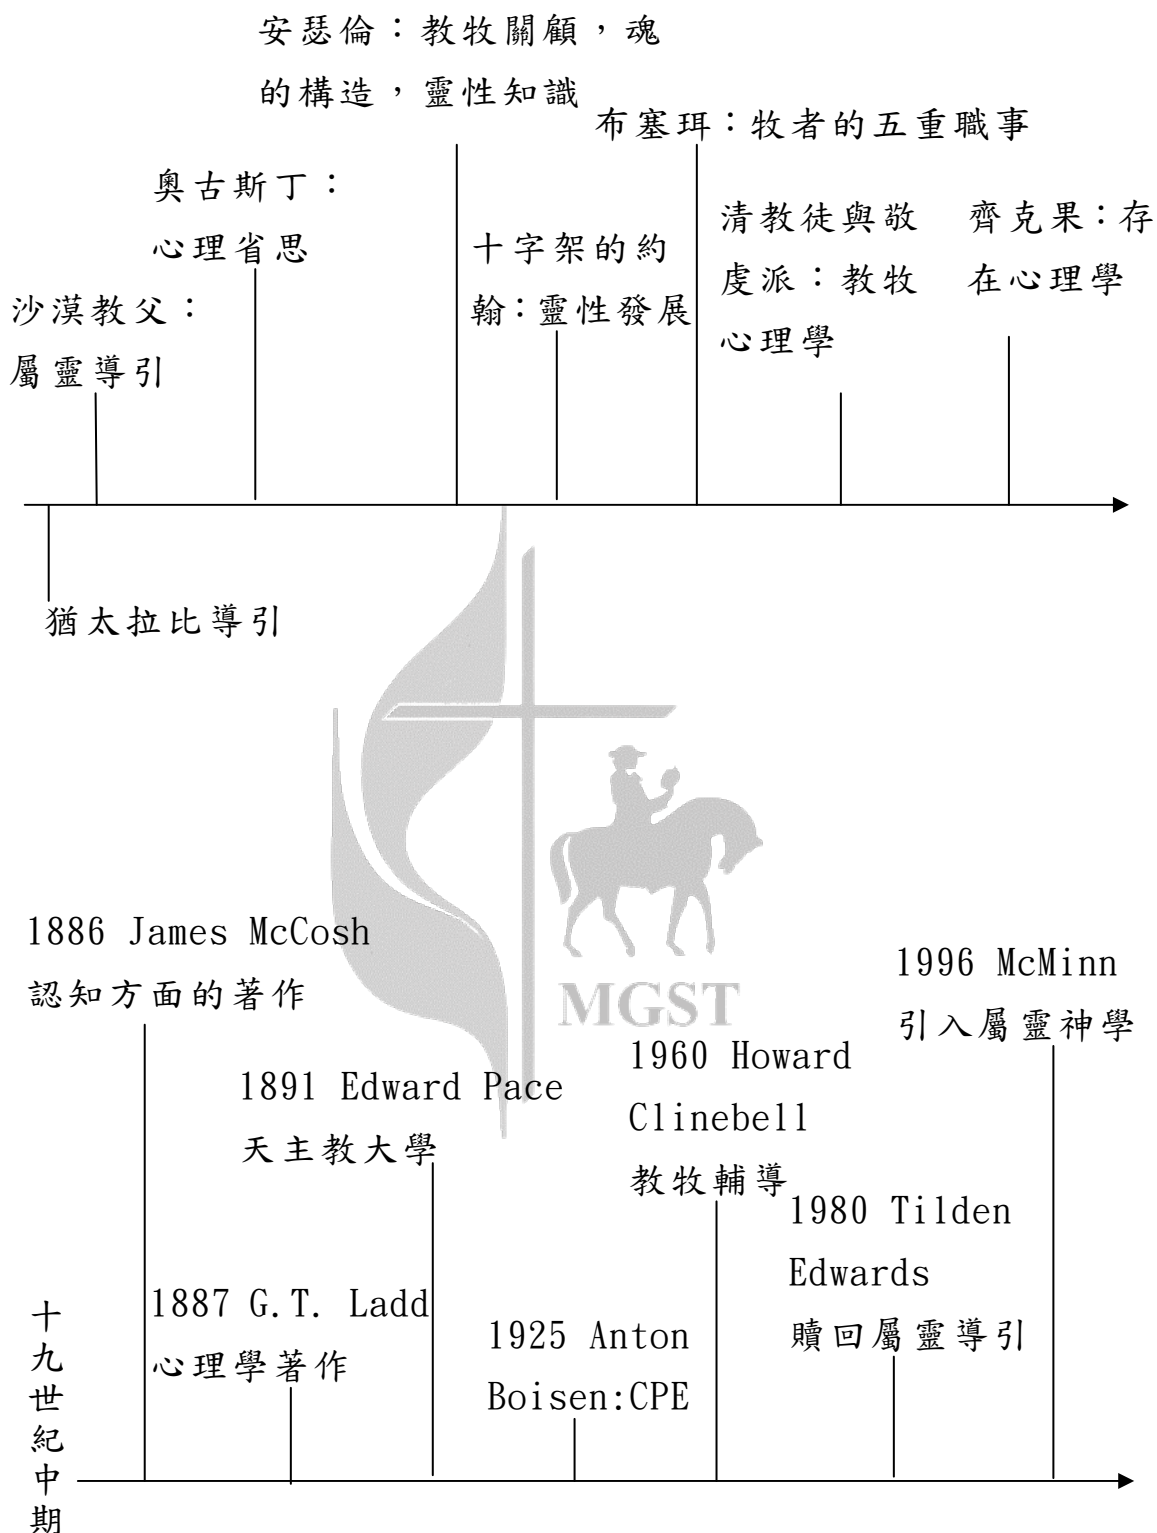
安瑟倫：教牧關顧，魂的構造，靈性知識

布塞珥：牧者的五重職事

奧古斯丁：心理省思

十字架的約翰：靈性發展

清教徒與敬虔派：教牧心理學

齊克果：存在心理學

沙漠教父：屬靈導引

猶太拉比導引

MGST

1886 James McCosh 認知方面的著作

1996 McMinn 引入屬靈神學

1960 Howard Clinebell 教牧輔導

1891 Edward Pace 天主教大學

1980 Tilden Edwards 贖回屬靈導引

1887 G.T. Ladd 心理學著作

1925 Anton Boisen:CPE

十九世紀中期